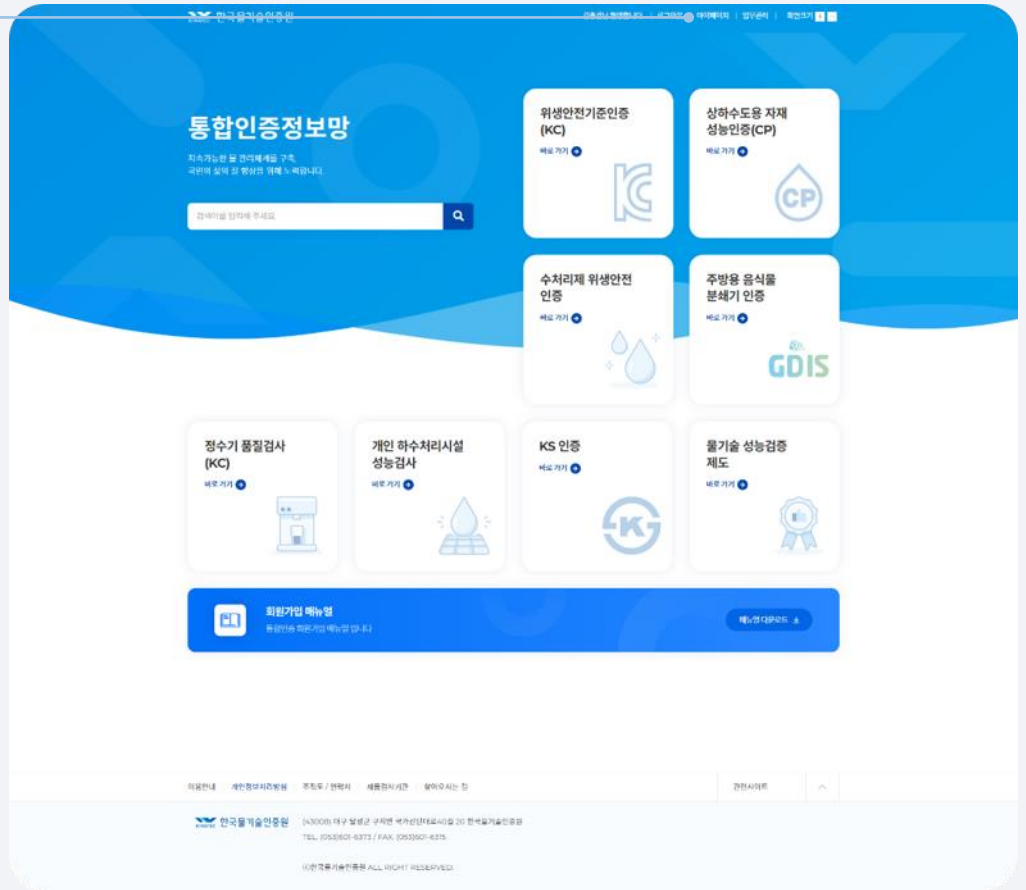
한국물기술인증원

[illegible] | 로그아웃 | 마이페이지 | 업무관리 | 화면크기

통합인증정보망

지속가능한 물 관리체계를 구축, 국민의 삶의 질 향상을 위해 노력합니다.

검색어를 입력해 주세요

위생안전기준인증 (KC)
바로 가기

상하수도용 자재 성능인증(CP)
바로 가기

CP

수처리제 위생안전 인증
바로 가기

주방용 음식물 분쇄기 인증
바로 가기

GDIS

정수기 품질검사 (KC)
바로 가기

개인 하수처리시설 성능검사
바로 가기

KS 인증
바로 가기

K

물기술 성능검증 제도
바로 가기

회원가입 매뉴얼
통합인증 회원가입 매뉴얼 입니다

매뉴얼 다운로드

이용안내 | 개인정보처리방침 | 조직도 / 연락처 | 새움회사시간 | 찾아오시는 길

관련사이트

한국물기술인증원

(43008) 대구 달성군 구지면 국가산단대로40길 20 한국물기술인증원
TEL. (053)601-6373 / FAX. (053)601-6375

(C)한국물기술인증원 ALL RIGHT RESERVED.